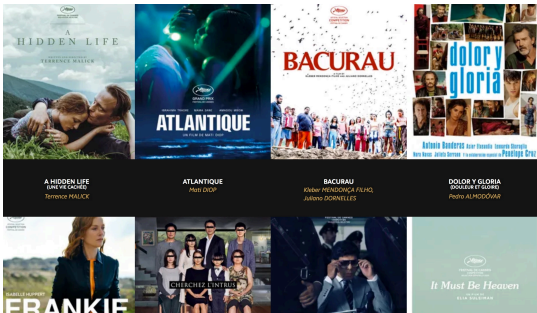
A HIDDEN LIFE
TERRENCE MALICK

ATLANTIQUE
UN FILM DE MATI DIOP

BACURAU

dolor y gloria
Antonio Banderas

A HIDDEN LIFE
(UNE VIE CACHÉE)
Terrence MALICK

ATLANTIQUE
Mati DIOP

BACURAU
Kleber MENDONÇA FILHO, Juliano DORNELLES

DOLOR Y GLORIA
(DOULEUR ET GLOIRE)
Pedro ALMODÓVAR

ISABELLE HUPPERT
FRANKIE

CHERCHEZ L'INTRUS

It Must Be Heaven